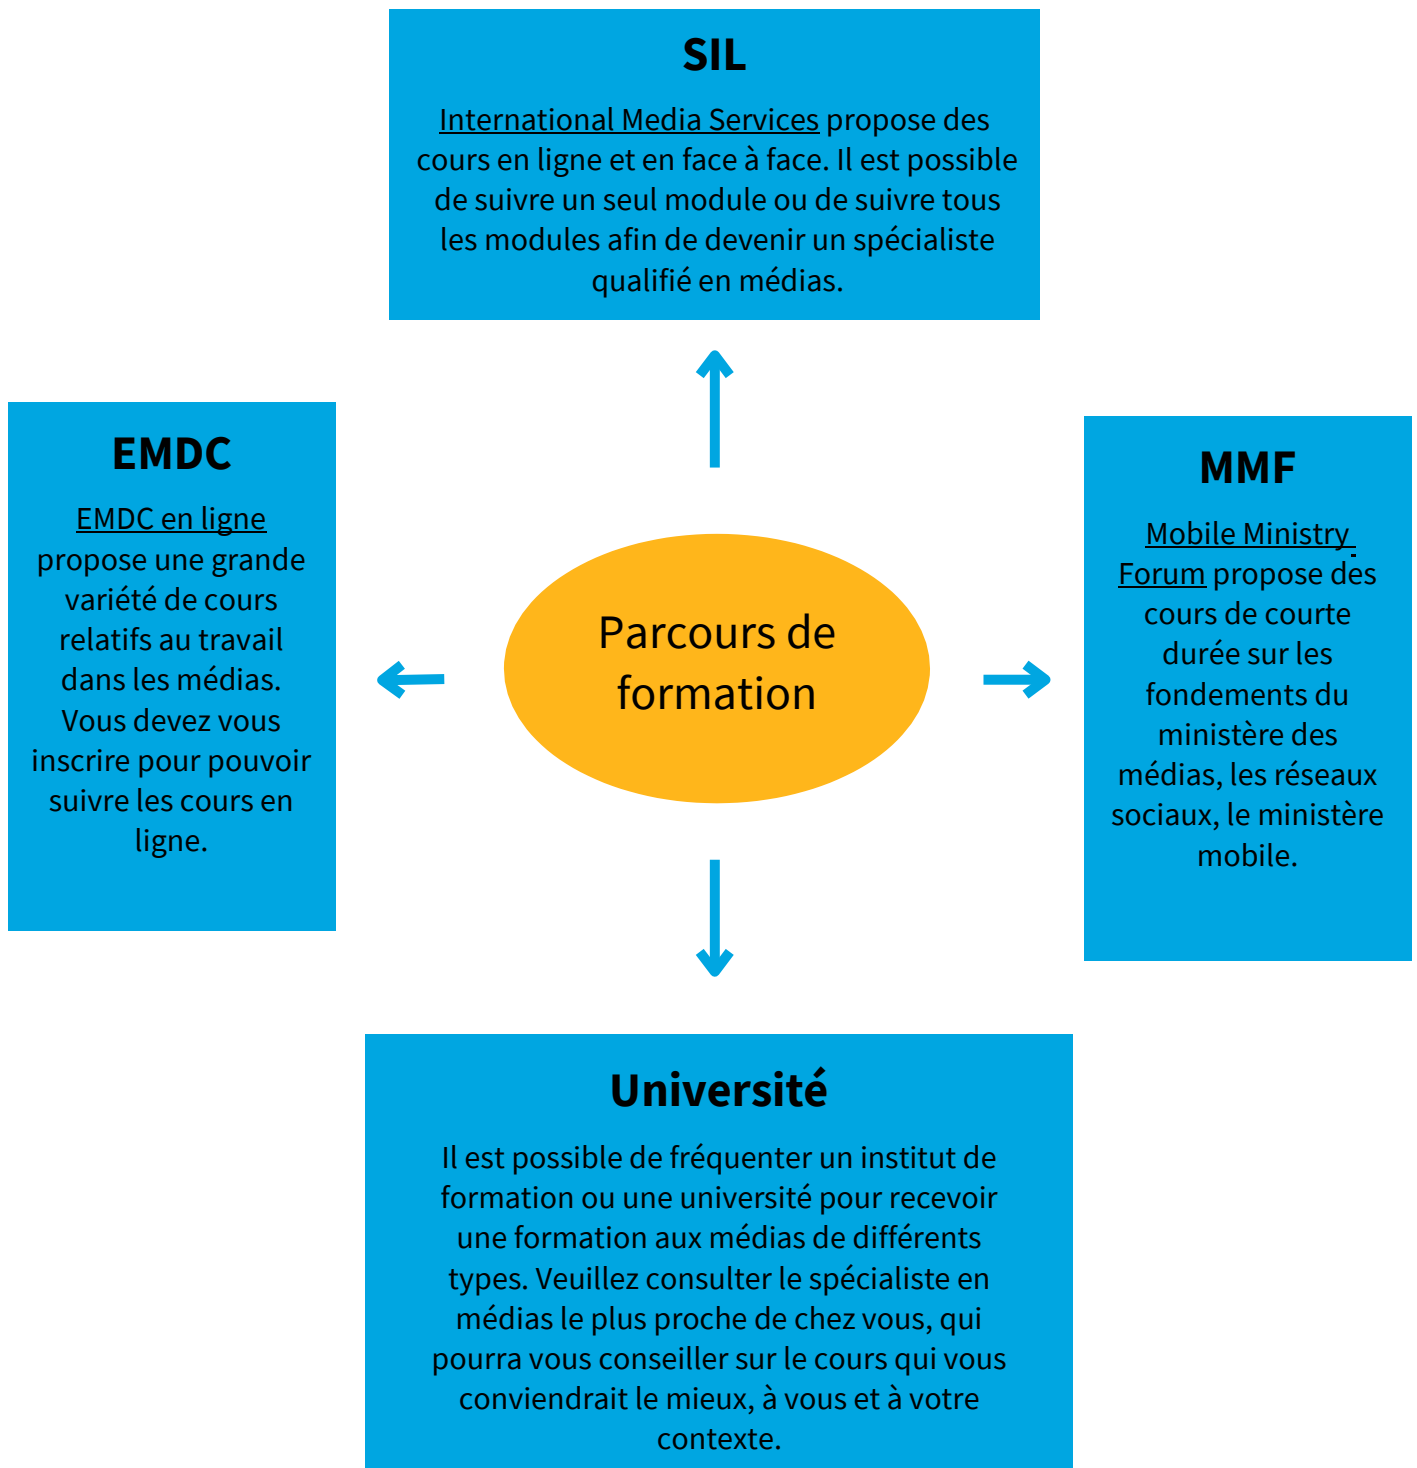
SIL

International Media Services propose des cours en ligne et en face à face. Il est possible de suivre un seul module ou de suivre tous les modules afin de devenir un spécialiste qualifié en médias.

EMDC

EMDC en ligne propose une grande variété de cours relatifs au travail dans les médias. Vous devez vous inscrire pour pouvoir suivre les cours en ligne.

Parcours de formation

MMF

Mobile Ministry Forum propose des cours de courte durée sur les fondements du ministère des médias, les réseaux sociaux, le ministère mobile.

Université

Il est possible de fréquenter un institut de formation ou une université pour recevoir une formation aux médias de différents types. Veuillez consulter le spécialiste en médias le plus proche de chez vous, qui pourra vous conseiller sur le cours qui vous conviendrait le mieux, à vous et à votre contexte.